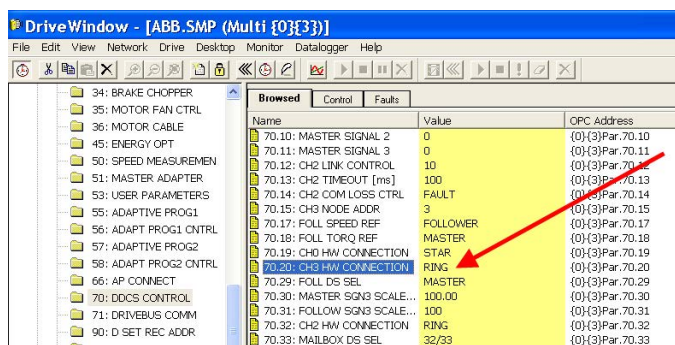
DriveWindow - [ABB.SMP (Multi {0}{3})]

File Edit View Network Drive Desktop Monitor Datalogger Help

34: BRAKE CHOPPER
35: MOTOR FAN CTRL
36: MOTOR CABLE
45: ENERGY OPT
50: SPEED MEASUREMEN
51: MASTER ADAPTER
53: USER PARAMETERS
55: ADAPTIVE PROG1
56: ADAPT PROG1 CNTRL
57: ADAPTIVE PROG2
58: ADAPT PROG2 CNTRL
66: AP CONNECT
70: DDCS CONTROL
71: DRIVEBUS COMM
90: D SET REC ADDR

Browsed | Control | Faults

| Name | Value | OPC Address |
|---|---|---|
| 70.10: MASTER SIGNAL 2 | 0 | {0}-{3}Par.70.10 |
| 70.11: MASTER SIGNAL 3 | 0 | {0}-{3}Par.70.11 |
| 70.12: CH2 LINK CONTROL | 10 | {0}-{3}Par.70.12 |
| 70.13: CH2 TIMEOUT [ms] | 100 | {0}-{3}Par.70.13 |
| 70.14: CH2 COM LOSS CTRL | FAULT | {0}-{3}Par.70.14 |
| 70.15: CH3 NODE ADDR | 3 | {0}-{3}Par.70.15 |
| 70.17: FOLL SPEED REF | FOLLOWER | {0}-{3}Par.70.17 |
| 70.18: FOLL TORQ REF | MASTER | {0}-{3}Par.70.18 |
| 70.19: CH0 HW CONNECTION | STAR | {0}-{3}Par.70.19 |
| 70.20: CH3 HW CONNECTION | RING | {0}-{3}Par.70.20 |
| 70.29: FOLL DS SEL | MASTER | {0}-{3}Par.70.29 |
| 70.30: MASTER SGN3 SCALE... | 100.00 | {0}-{3}Par.70.30 |
| 70.31: FOLLOW SGN3 SCALE... | 100 | {0}-{3}Par.70.31 |
| 70.32: CH2 HW CONNECTION | RING | {0}-{3}Par.70.32 |
| 70.33: MAILBOX DS SEL | 32/33 | {0}-{3}Par.70.33 |